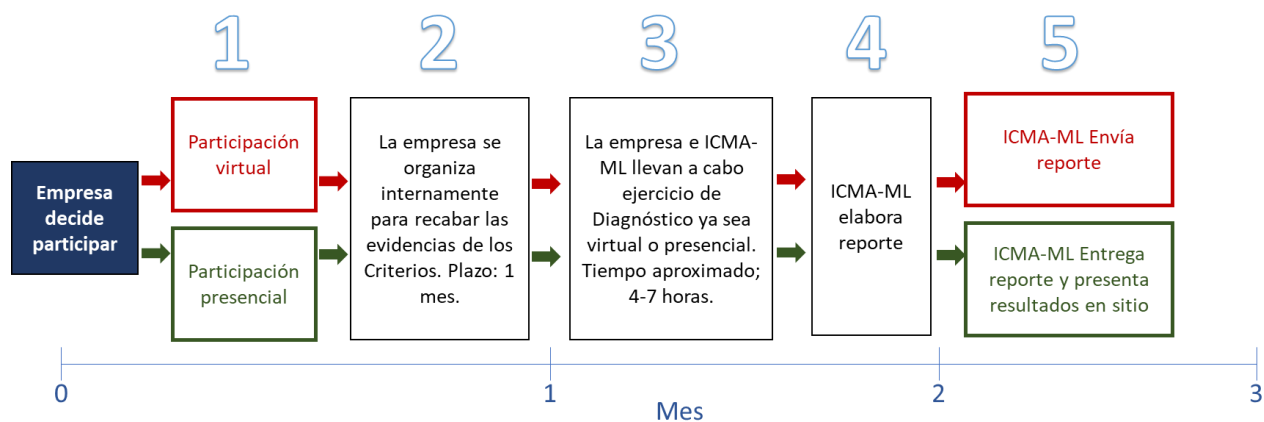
1

2

3

4

5

Empresa decide participar

Participación virtual

Participación presencial

La empresa se organiza internamente para recabar las evidencias de los Criterios. Plazo: 1 mes.

La empresa e ICMA-ML llevan a cabo ejercicio de Diagnóstico ya sea virtual o presencial. Tiempo aproximado; 4-7 horas.

ICMA-ML elabora reporte

ICMA-ML Envía reporte

ICMA-ML Entrega reporte y presenta resultados en sitio

0

1

2

3

Mes